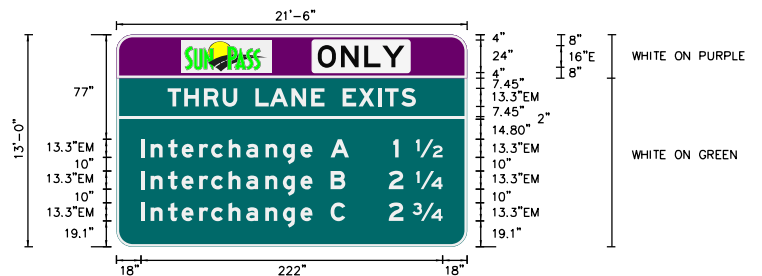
21'-6"

SUNPASS ONLY

THRU LANE EXITS

Interchange A $1\frac{1}{2}$
Interchange B $2\frac{1}{4}$
Interchange C $2\frac{3}{4}$

13'-0"
77"
13.3"EM
10"
13.3"EM
10"
13.3"EM
19.1"

4"
24"
4"
7.45"
13.3"EM
7.45"
14.80"
2"
13.3"EM
10"
13.3"EM
10"
13.3"EM
19.1"

8"
16"E
8"

WHITE ON PURPLE

WHITE ON GREEN

18"
222"
18"